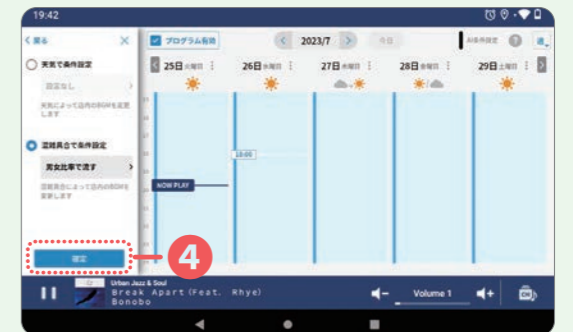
19:42

< 戻る
✕
天気で条件設定
指定なし
天気によって店内のBGMを変更します
混雑具合で条件設定
男女比率で流す
混雑具合によって店内のBGMを変更します
確定

プログラム有効
2023/7
今日
AI条件設定
25日 火曜日
26日 水曜日
27日 木曜日
28日 金曜日
29日 土曜日
13:05
NOW PLAY

4

Urban Jazz & Soul
Break Apart (Feat. Rhye)
Bonobo
Volume 1